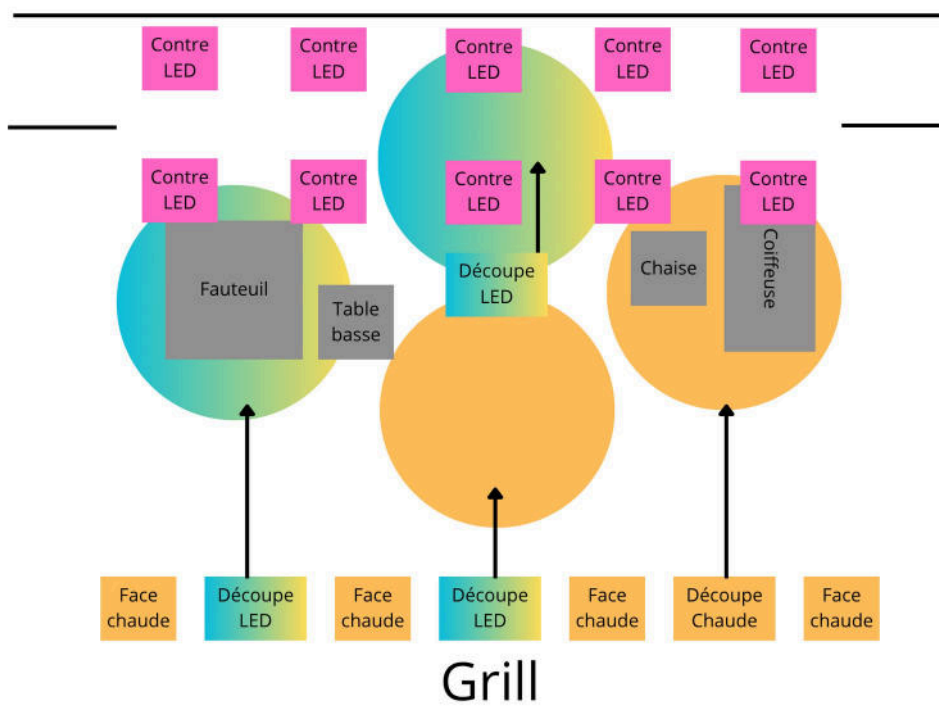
Contre LED
Contre LED
Contre LED
Contre LED
Contre LED

Contre LED
Contre LED
Contre LED
Contre LED
Contre LED

Fauteuil
Table basse
Découpe LED
Chaise
Coiffeuse

Face chaude
Découpe LED
Face chaude
Découpe LED
Face chaude
Découpe Chaude
Face chaude

Grill